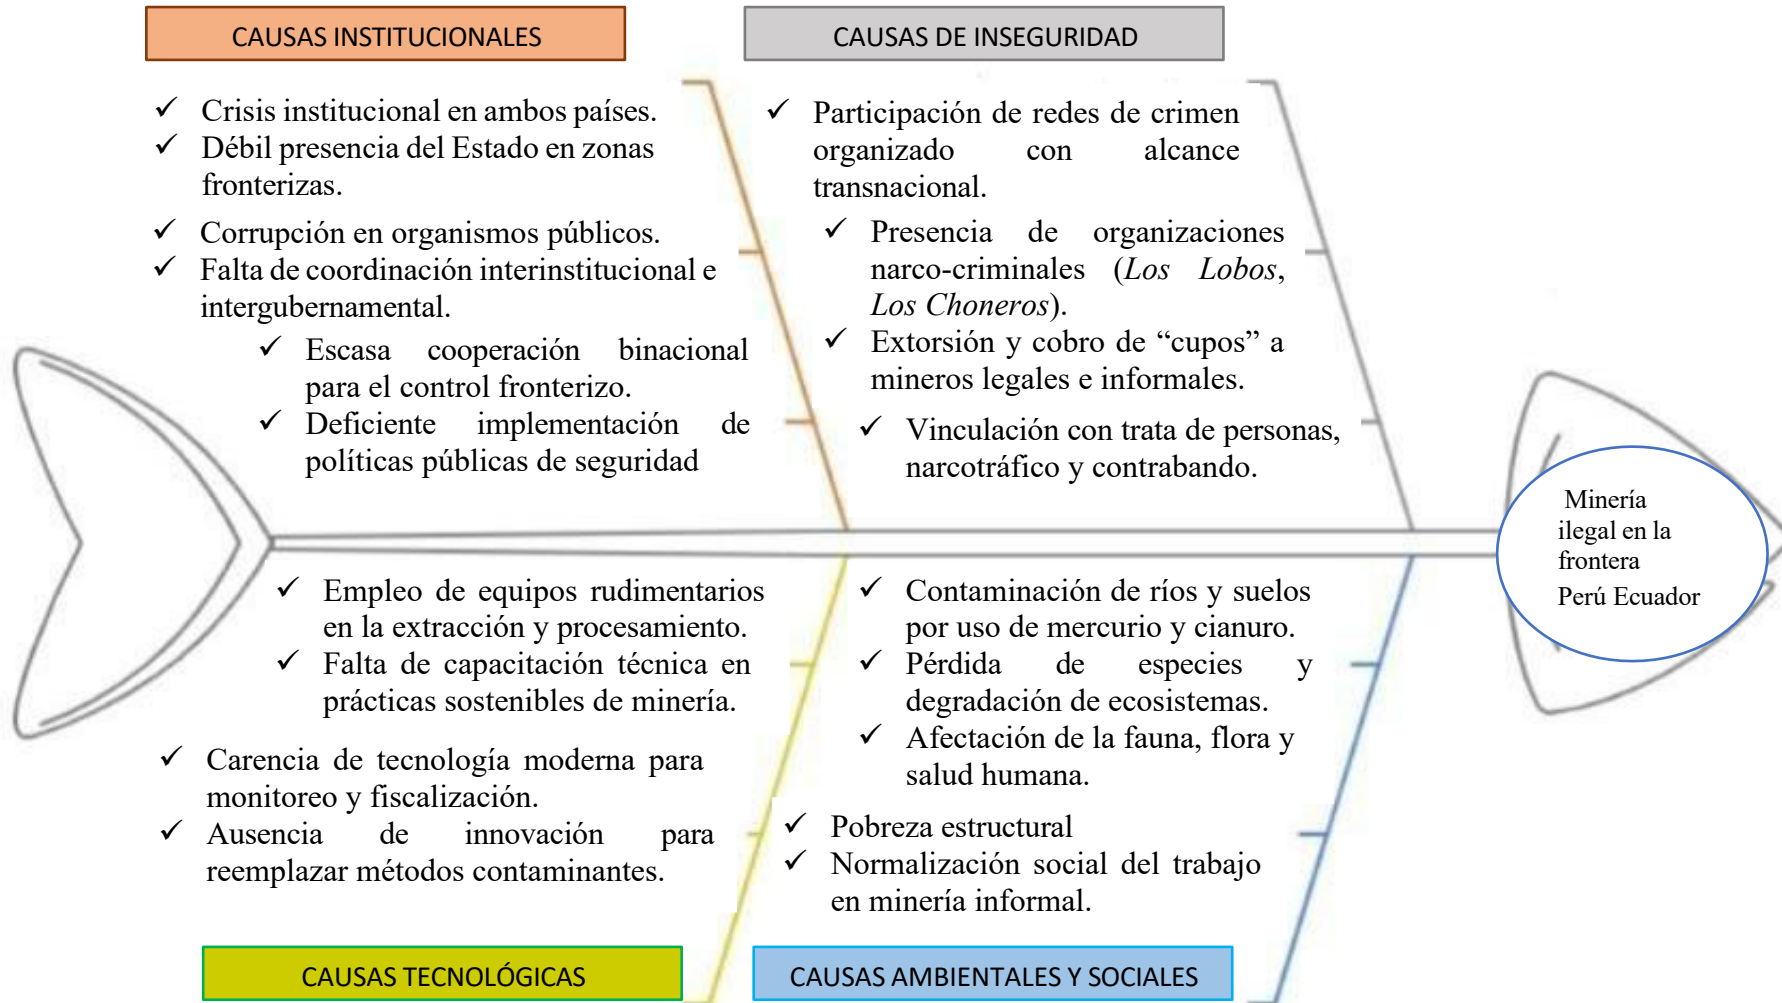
CAUSAS INSTITUCIONALES

✓ Crisis institucional en ambos países.
✓ Débil presencia del Estado en zonas fronterizas.
✓ Corrupción en organismos públicos.
✓ Falta de coordinación interinstitucional e intergubernamental.
✓ Escasa cooperación binacional para el control fronterizo.
✓ Deficiente implementación de políticas públicas de seguridad

CAUSAS DE INSEGURIDAD

✓ Participación de redes de crimen organizado con alcance transnacional.
✓ Presencia de organizaciones narco-criminales (*Los Lobos*, *Los Choneros*).
✓ Extorsión y cobro de "cupos" a mineros legales e informales.
✓ Vinculación con trata de personas, narcotráfico y contrabando.

Minería ilegal en la frontera Perú Ecuador

✓ Empleo de equipos rudimentarios en la extracción y procesamiento.
✓ Falta de capacitación técnica en prácticas sostenibles de minería.
✓ Carencia de tecnología moderna para monitoreo y fiscalización.
✓ Ausencia de innovación para reemplazar métodos contaminantes.

✓ Contaminación de ríos y suelos por uso de mercurio y cianuro.
✓ Pérdida de especies y degradación de ecosistemas.
✓ Afectación de la fauna, flora y salud humana.
✓ Pobreza estructural
✓ Normalización social del trabajo en minería informal.

CAUSAS TECNOLÓGICAS

CAUSAS AMBIENTALES Y SOCIALES